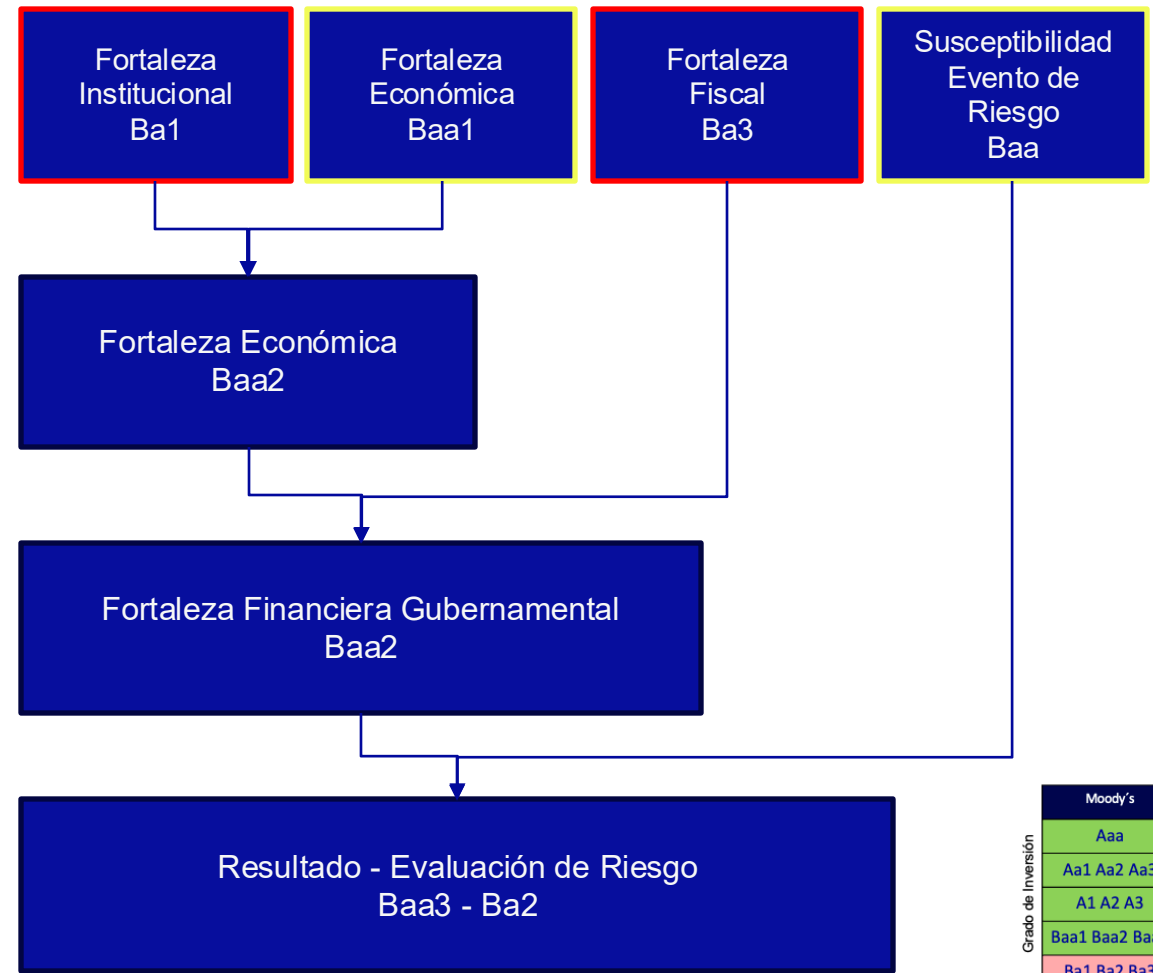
Fortaleza Institucional Ba1

Fortaleza Económica Baa1

Fortaleza Fiscal Ba3

Susceptibilidad Evento de Riesgo Baa

Fortaleza Económica Baa2

Fortaleza Financiera Gubernamental Baa2

Resultado - Evaluación de Riesgo Baa3 - Ba2

| Moody's |
|---|
| Aaa |
| Aa1 Aa2 Aa3 |
| A1 A2 A3 |
| Baa1 Baa2 Ba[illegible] |
| Ba1 Ba2 Ba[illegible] |

Grado de Inversión